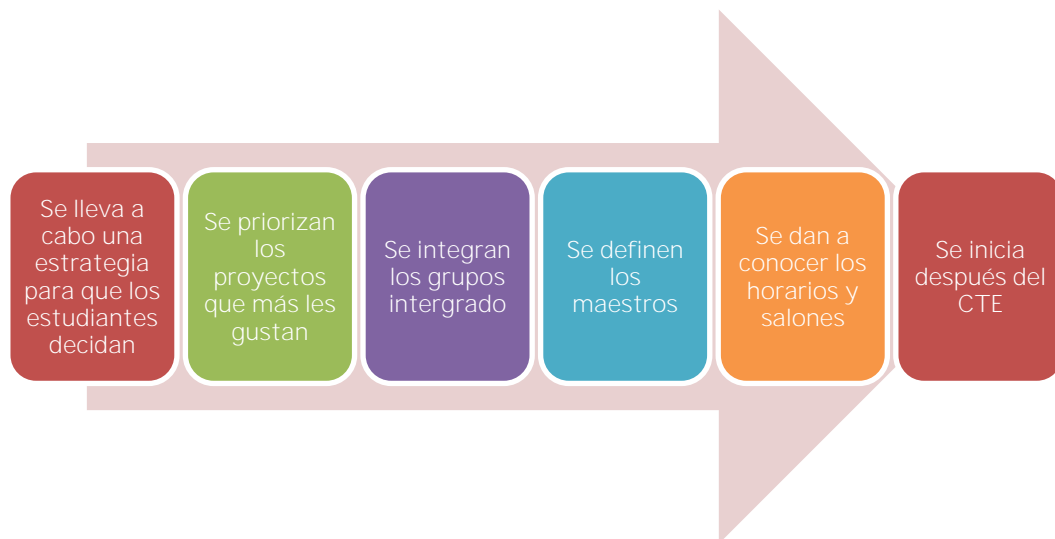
Se lleva a cabo una estrategia para que los estudiantes decidan

Se priorizan los proyectos que más les gustan

Se integran los grupos intergrado

Se definen los maestros

Se dan a conocer los horarios y salones

Se inicia después del CTE